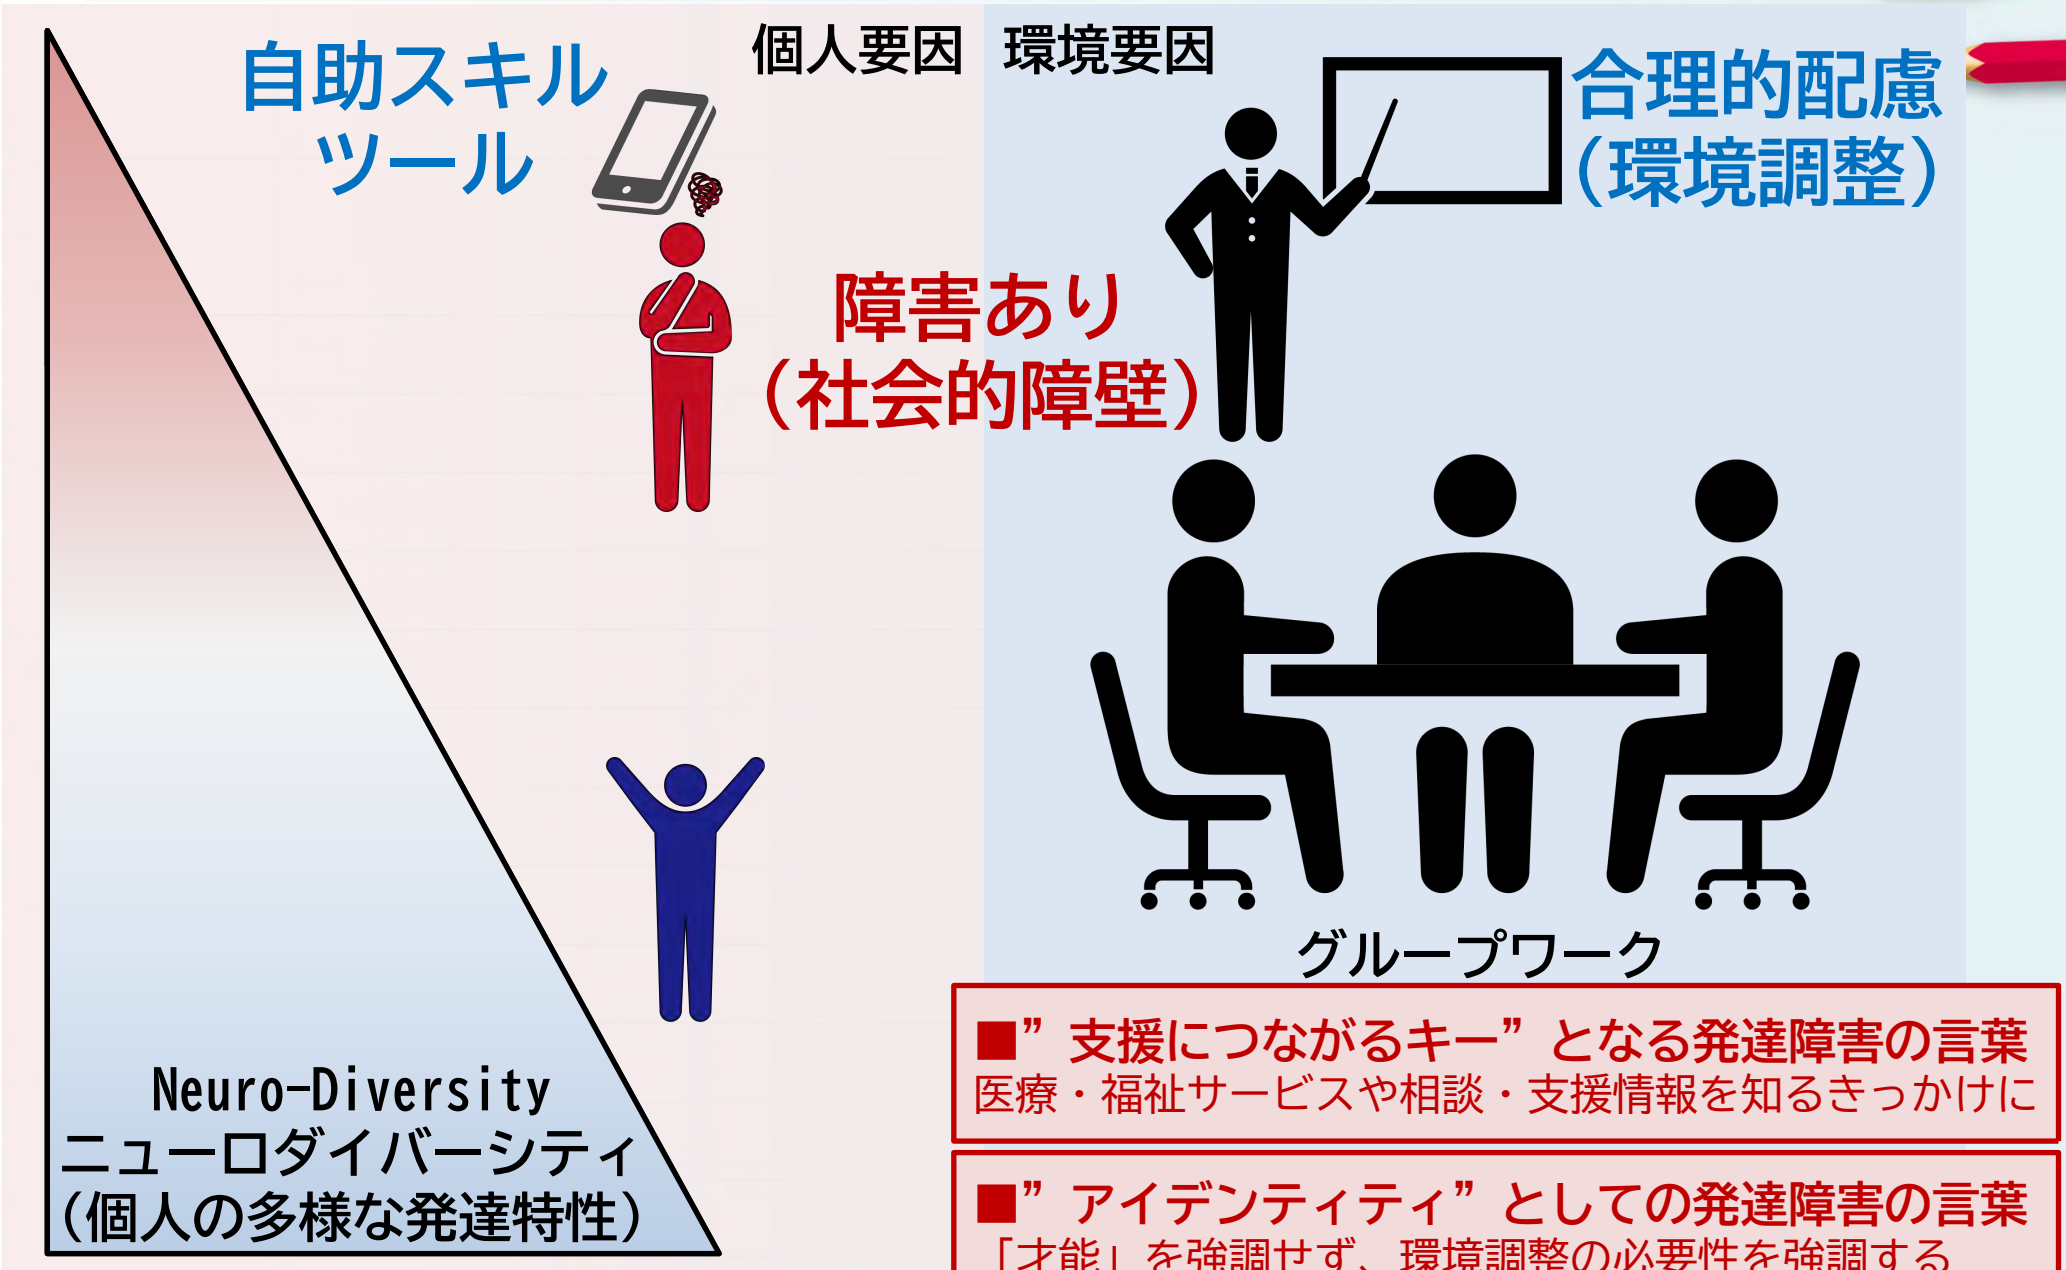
自助スキル
ツール

個人要因　環境要因

合理的配慮
（環境調整）

障害あり
（社会的障壁）

グループワーク

Neuro-Diversity
ニューロダイバーシティ
（個人の多様な発達特性）

■”支援につながるキー”となる発達障害の言葉
医療・福祉サービスや相談・支援情報を知るきっかけに

■”アイデンティティ”としての発達障害の言葉
「才能」を強調せず、環境調整の必要性を強調する